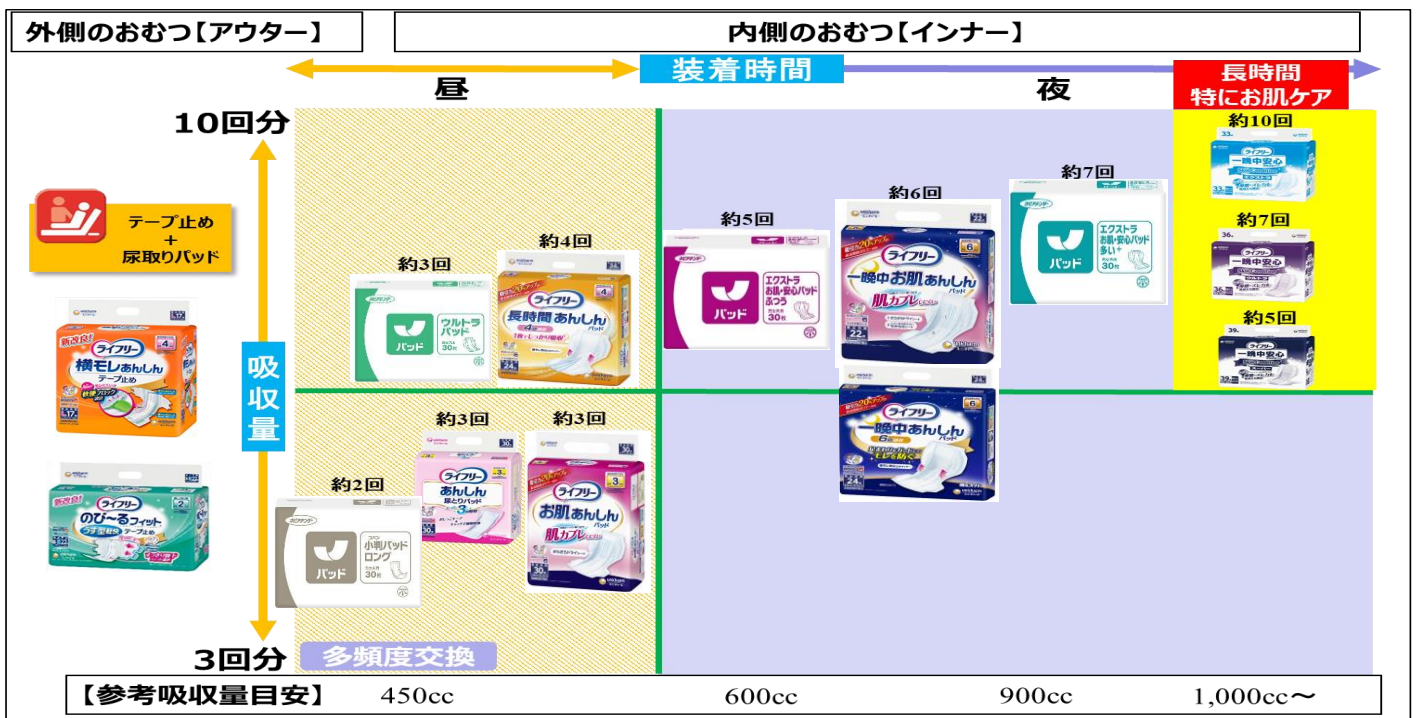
外側のおむつ【アウター】

内側のおむつ【インナー】

昼

装着時間

夜

長時間
特にお肌ケア

10回分

テープ止め
+
尿取りパッド

新改良!
ライフリー
横モレあんしん
テープ止め

新改良!
ライフリー
のび～るフィット
テープ止め

吸収量

3回分

約3回
ウルトラパッド
パッド
30枚

約4回
ライフリー
長時間あんしん
パッド

約3回
ライフリー
あんしん
尿とりパッド

約3回
ライフリー
お肌あんしん
パッド
肌カブレ

約2回
小判パッドロング
パッド
30枚

多頻度交換

約5回
エクストラ
お尻・安心パッド
ふつう
パッド
30枚

約6回
ライフリー
一晩中お肌あんしん
パッド
肌カブレ

ライフリー
一晩中あんしん
パッド

約7回
エクストラ
お尻・安心パッド
多い
パッド
30枚

約10回
ライフリー
一晩中安心

約7回
ライフリー
一晩中安心

約5回
ライフリー
一晩中安心

【参考吸収量目安】 450cc 600cc 900cc 1,000cc～